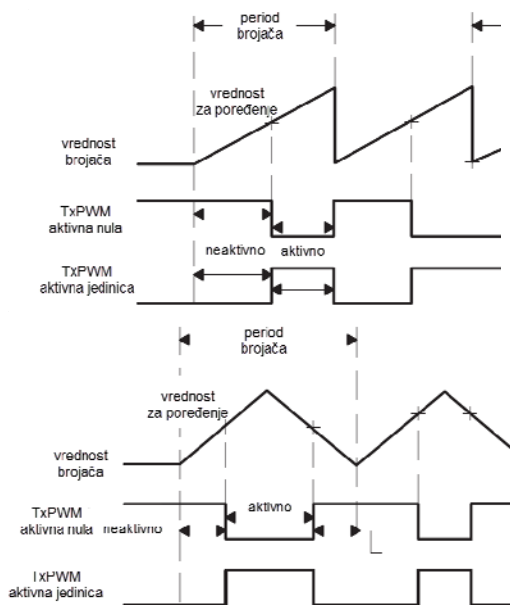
period brojača

vrednost za poređenje

vrednost brojača

TxPWM aktivna nula

neaktivno

aktivno

TxPWM aktivna jedinica

period brojača

vrednost za poređenje

vrednost brojača

TxPWM aktivna nula

neaktivno

aktivno

TxPWM aktivna jedinica